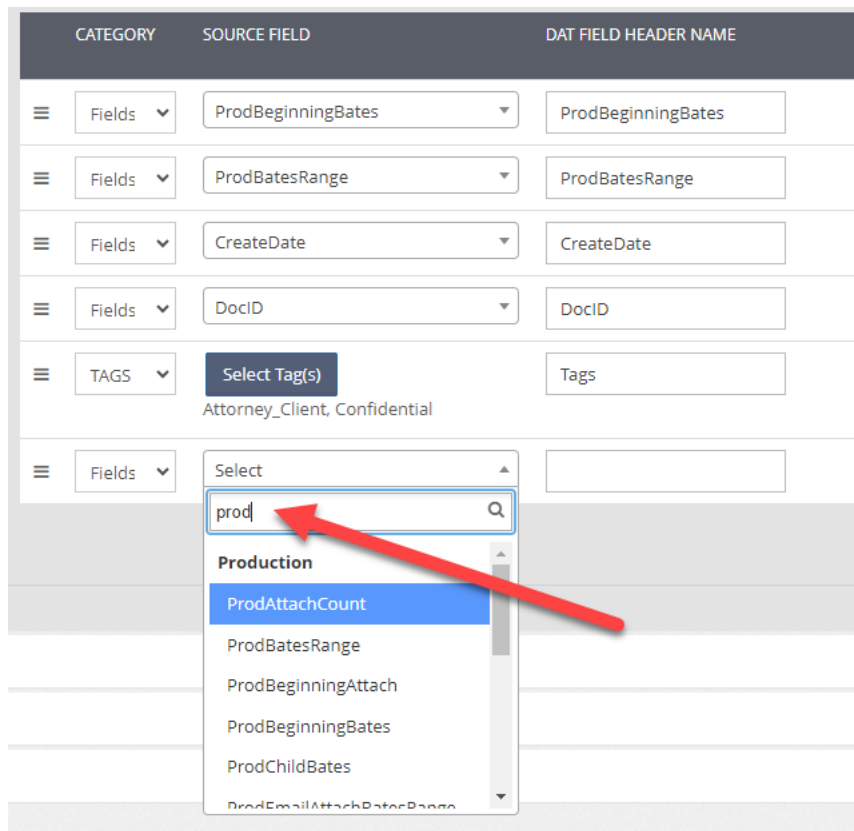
| CATEGORY | SOURCE FIELD | DAT FIELD HEADER NAME |
|---|---|---|
| Fields | ProdBeginningBates | ProdBeginningBates |
| Fields | ProdBatesRange | ProdBatesRange |
| Fields | CreateDate | CreateDate |
| Fields | DocID | DocID |
| TAGS | Select Tag(s) Attorney_Client, Confidential | Tags |
| Fields | Select | |

prod

Production
ProdAttachCount
ProdBatesRange
ProdBeginningAttach
ProdBeginningBates
ProdChildBates
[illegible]